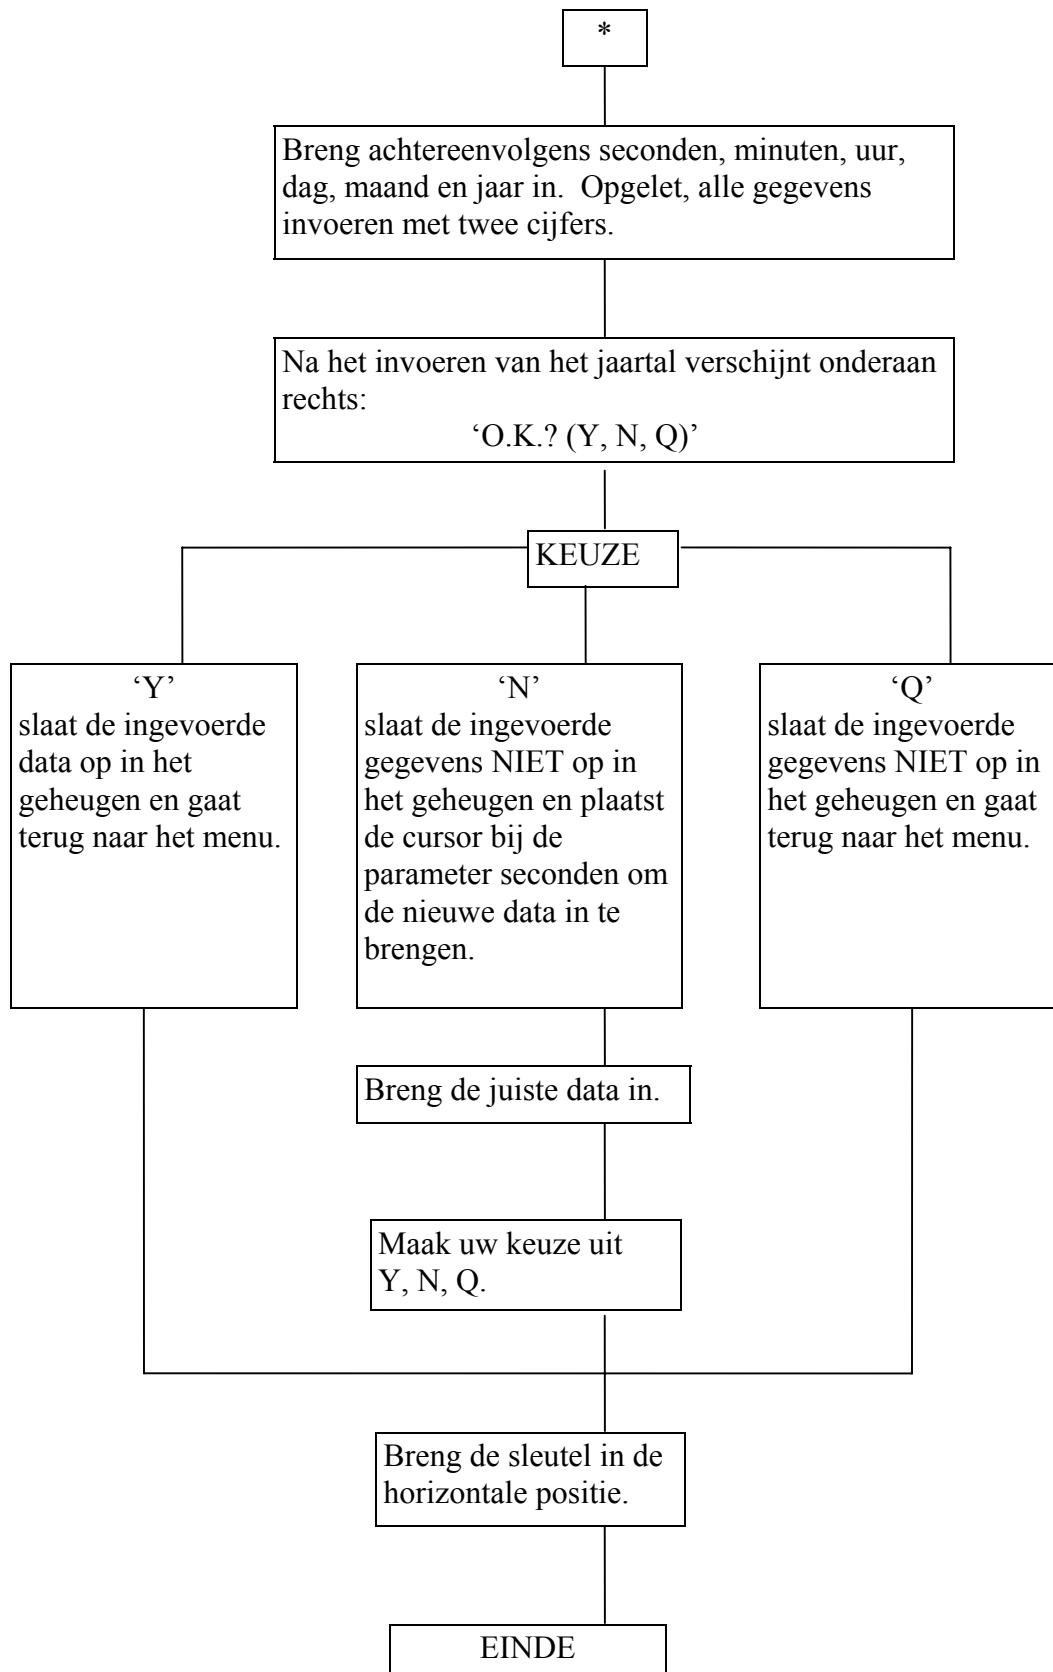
*

Breng achtereenvolgens seconden, minuten, uur, dag, maand en jaar in. Opgelet, alle gegevens invoeren met twee cijfers.

Na het invoeren van het jaartal verschijnt onderaan rechts:
'O.K.? (Y, N, Q)'

KEUZE

'Y'
slaat de ingevoerde data op in het geheugen en gaat terug naar het menu.

'N'
slaat de ingevoerde gegevens NIET op in het geheugen en plaatst de cursor bij de parameter seconden om de nieuwe data in te brengen.

'Q'
slaat de ingevoerde gegevens NIET op in het geheugen en gaat terug naar het menu.

Breng de juiste data in.

Maak uw keuze uit Y, N, Q.

Breng de sleutel in de horizontale positie.

EINDE